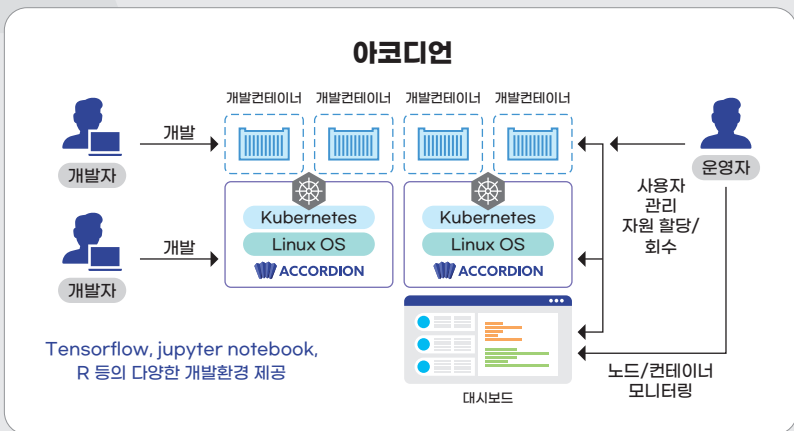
아코디언

개발컨테이너 개발컨테이너 개발컨테이너 개발컨테이너

개발자

개발

개발자

개발

Kubernetes

Linux OS

ACCORDION

Kubernetes

Linux OS

ACCORDION

운영자

사용자 관리 자원 할당/ 회수

노드/컨테이너 모니터링

대시보드

Tensorflow, jupyter notebook, R 등의 다양한 개발환경 제공